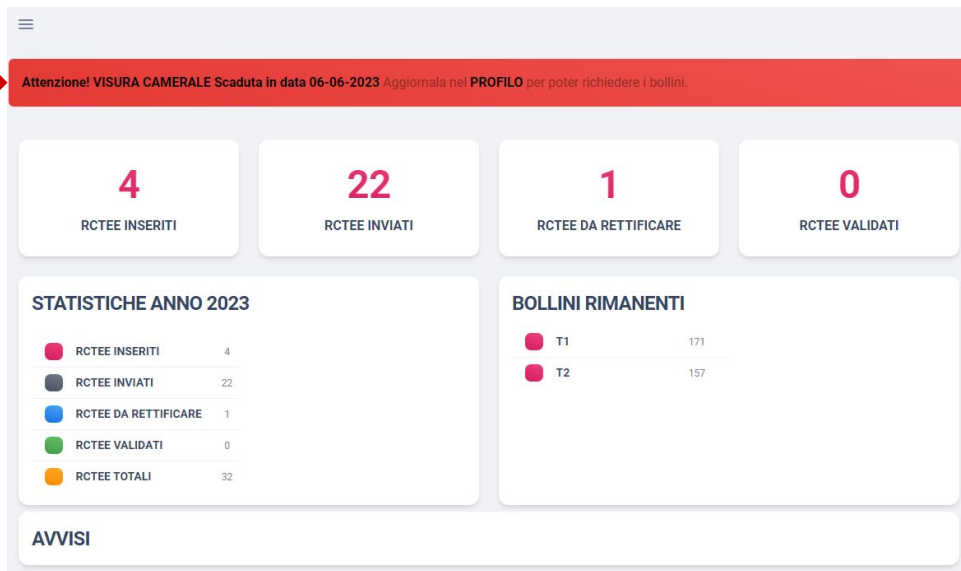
Attenzione! VISURA CAMERALE Scaduta in data 06-06-2023 Aggiornala nel PROFILO per poter richiedere i bollini.

4
RCTEE INSERITI

22
RCTEE INVIATI

1
RCTEE DA RETTIFICARE

0
RCTEE VALIDATI

STATISTICHE ANNO 2023

| | |
|---|---|
| RCTEE INSERITI | 4 |
| RCTEE INVIATI | 22 |
| RCTEE DA RETTIFICARE | 1 |
| RCTEE VALIDATI | 0 |
| RCTEE TOTALI | 32 |

BOLLINI RIMANENTI

| | |
|---|---|
| T1 | 171 |
| T2 | 157 |

AVVISI